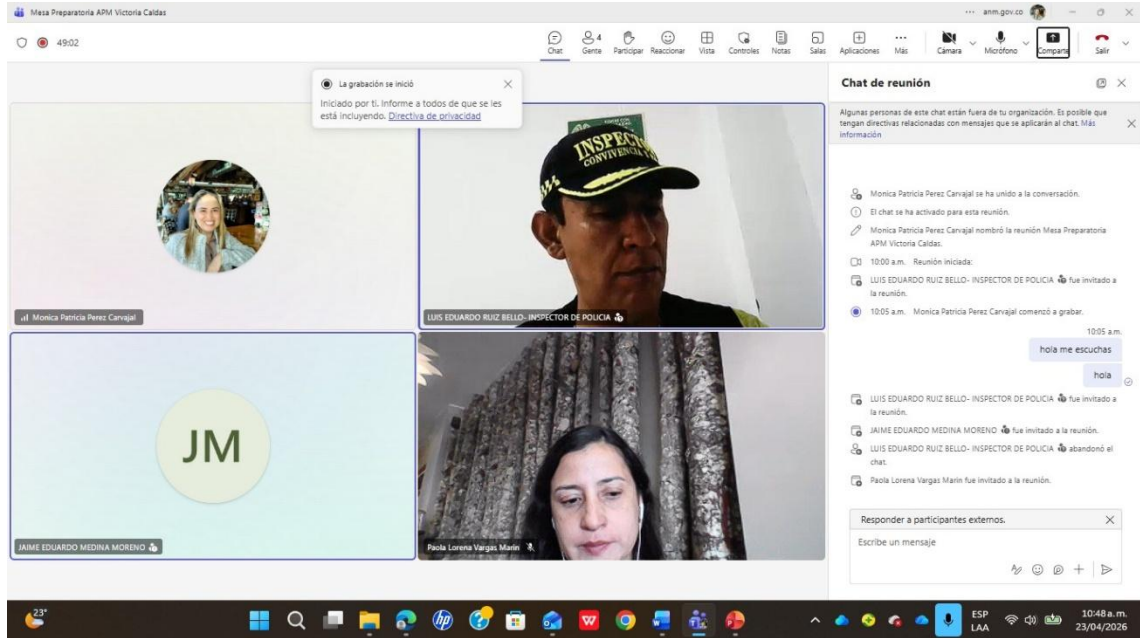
Mesa Preparatoria APM Victoria Caldas

... anm.gov.co

49:02

Chat Gente 4 Participar Reaccionar Vista Controles Notas Salas Aplicaciones Más Cámara Micrófono Compartir Salir

La grabación se inició

Iniciado por ti. Informe a todos de que se les está incluyendo. Directiva de privacidad

INSPECCION CONVIVENCIA

Monica Patricia Perez Carvajal

LUIS EDUARDO RUIZ BELLO- INSPECTOR DE POLICIA

JM

JAIME EDUARDO MEDINA MORENO

Paola Lorena Vargas Marin

Chat de reunión

Algunas personas de este chat están fuera de tu organización. Es posible que tengan directivas relacionadas con mensajes que se aplicarán al chat. Más información

Monica Patricia Perez Carvajal se ha unido a la conversación.

El chat se ha activado para esta reunión.

Monica Patricia Perez Carvajal nombró la reunión Mesa Preparatoria APM Victoria Caldas.

10:00 a.m. Reunión iniciada:

LUIS EDUARDO RUIZ BELLO- INSPECTOR DE POLICIA fue invitado a la reunión.

10:05 a.m. Monica Patricia Perez Carvajal comenzó a grabar.

10:05 a.m.

hola me escuchas

hola

LUIS EDUARDO RUIZ BELLO- INSPECTOR DE POLICIA fue invitado a la reunión.

JAIME EDUARDO MEDINA MORENO fue invitado a la reunión.

LUIS EDUARDO RUIZ BELLO- INSPECTOR DE POLICIA abandonó el chat.

Paola Lorena Vargas Marin fue invitado a la reunión.

Responder a participantes externos.

Escribe un mensaje

23°

ESP LAA

10:48 a.m. 23/04/2026